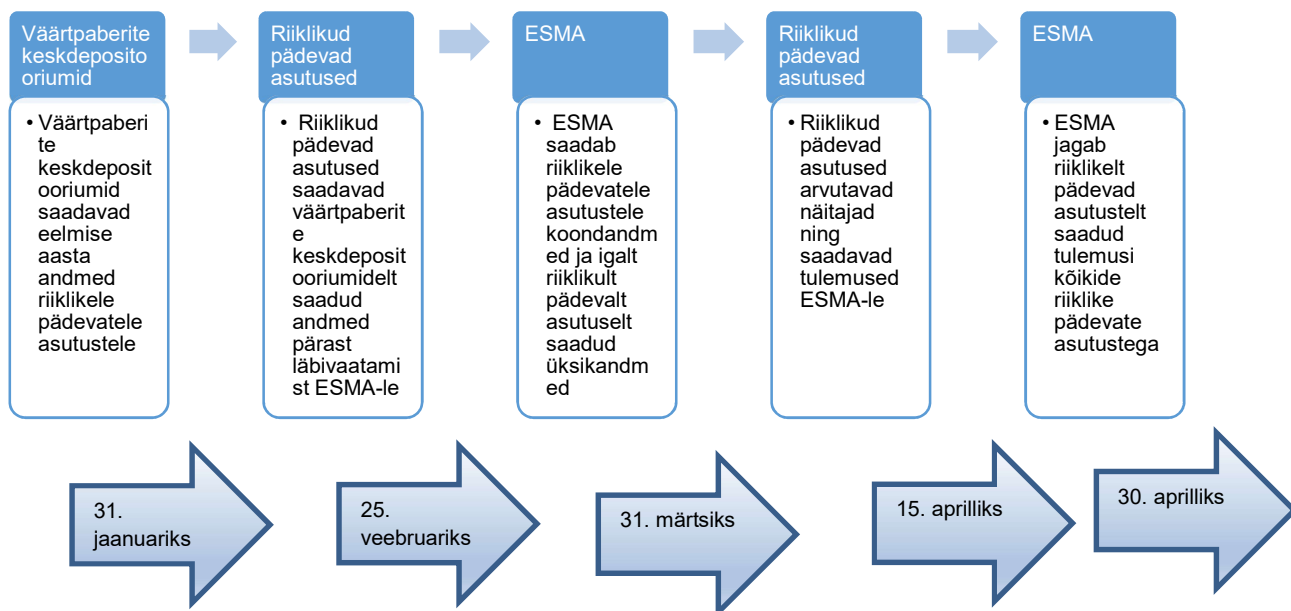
Väärtpaberite keskdepositooriumid

• Väärtpaberite keskdepositooriumid saadavad eelmise aasta andmed riiklikele pädevatele asutustele

Riiklikud pädevad asutused

• Riiklikud pädevad asutused saadavad väärtpaberite keskdepositooriumidelt saadud andmed pärast läbivaatamist ESMA-le

ESMA

• ESMA saadab riiklikele pädevatele asutustele koondandmed ja igalt riiklikult pädevalt asutuselt saadud üksikandmed

Riiklikud pädevad asutused

• Riiklikud pädevad asutused arvutavad näitajad ning saadavad tulemused ESMA-le

ESMA

• ESMA jagab riiklikelt pädevad asutustelt saadud tulemusi kõikide riiklike pädevate asutustega

31. jaanuariks

25. veebruariks

31. märtsiks

15. aprilliks

30. aprilliks